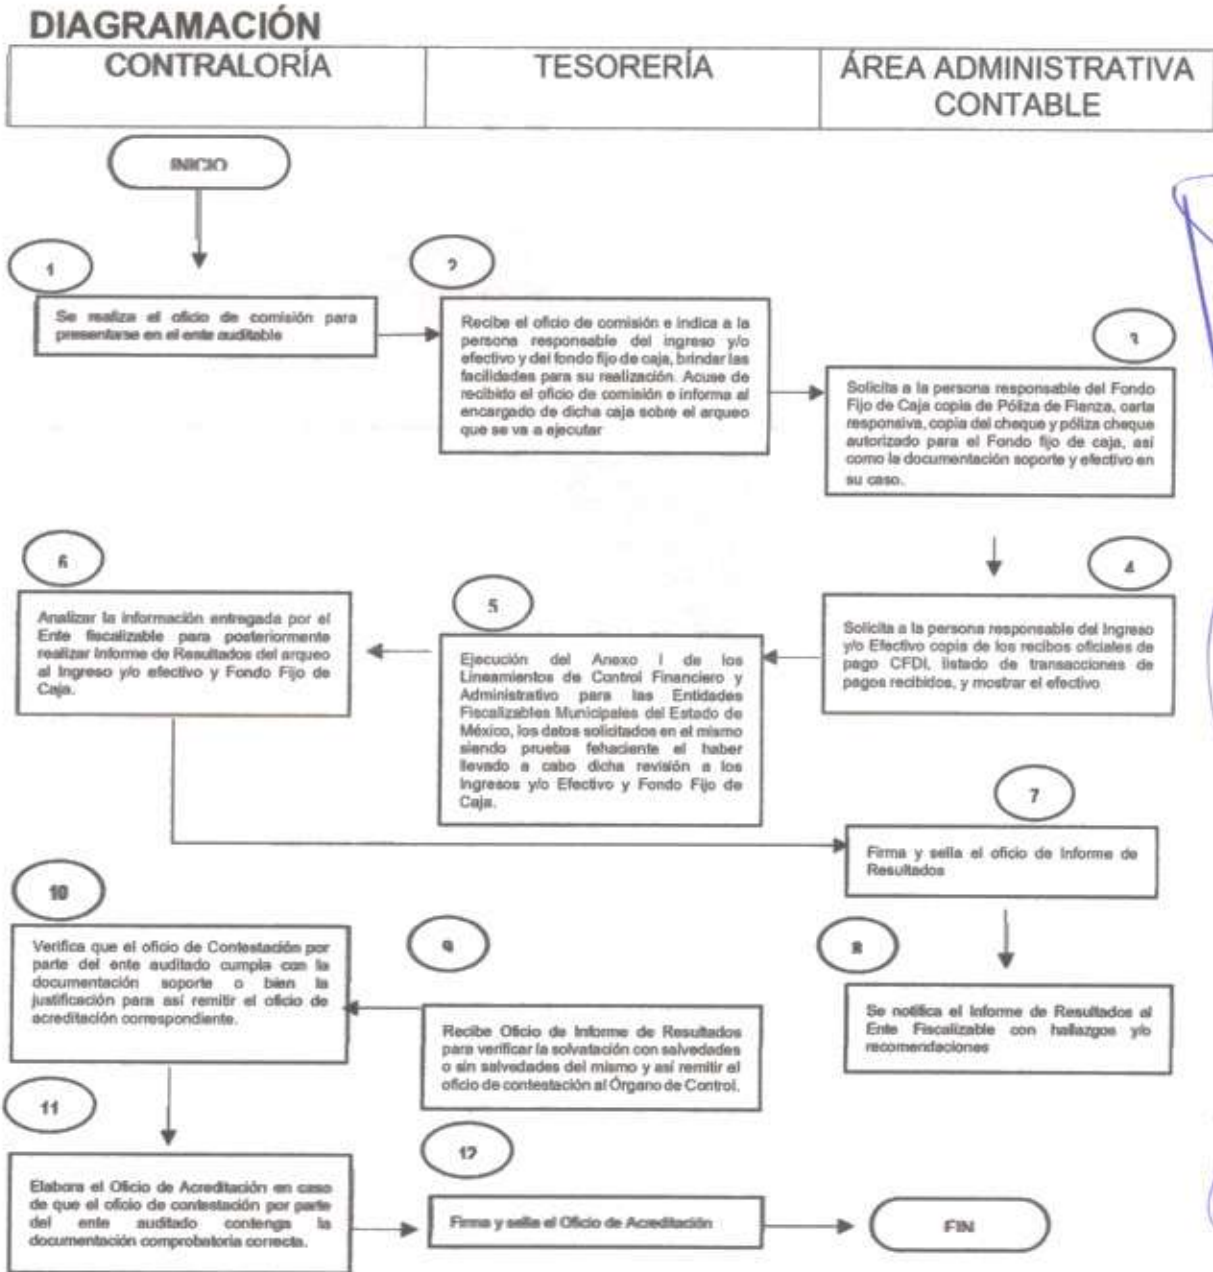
DIAGRAMACIÓN

| CONTRALORÍA | TESORERÍA | ÁREA ADMINISTRATIVA CONTABLE |
|---|---|---|

INICIO

1

Se realiza el oficio de comisión para presentarse en el ente auditable

2

Recibe el oficio de comisión e indica a la persona responsable del ingreso y/o efectivo y del fondo fijo de caja, brindar las facilidades para su realización. Acuse de recibido el oficio de comisión e informa al encargado de dicha caja sobre el arqueo que se va a ejecutar

3

Solicita a la persona responsable del Fondo Fijo de Caja copia de Póliza de Fianza, carta responsiva, copia del cheque y póliza cheque autorizado para el Fondo fijo de caja, así como la documentación soporte y efectivo en su caso.

4

Solicita a la persona responsable del Ingreso y/o Efectivo copia de los recibos oficiales de pago CFDI, listado de transacciones de pagos recibidos, y mostrar el efectivo

5

Ejecución del Anexo I de los Lineamientos de Control Financiero y Administrativo para las Entidades Fiscalizables Municipales del Estado de México, los datos solicitados en el mismo siendo prueba fehaciente el haber llevado a cabo dicha revisión a los Ingresos y/o Efectivo y Fondo Fijo de Caja.

6

Analizar la información entregada por el Ente fiscalizable para posteriormente realizar Informe de Resultados del arqueo al Ingreso y/o efectivo y Fondo Fijo de Caja.

7

Firma y sella el oficio de Informe de Resultados

8

Se notifica el Informe de Resultados al Ente Fiscalizable con hallazgos y/o recomendaciones

9

Recibe Oficio de Informe de Resultados para verificar la solvatación con salvedades o sin salvedades del mismo y así remitir el oficio de contestación al Órgano de Control.

10

Verifica que el oficio de Contestación por parte del ente auditado cumpla con la documentación soporte o bien la justificación para así remitir el oficio de acreditación correspondiente.

11

Elabora el Oficio de Acreditación en caso de que el oficio de contestación por parte del ente auditado contenga la documentación comprobatoria correcta.

12

Firma y sella el Oficio de Acreditación

FIN